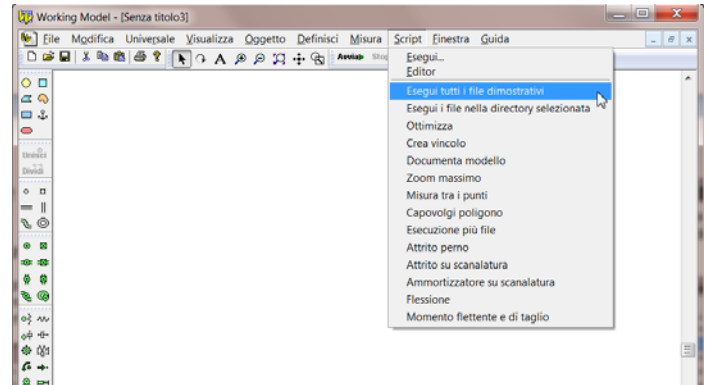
Working Model - [Senza titolo3]

File Modifica Universale Visualizza Oggetto Definisci Misura Script Finestra Guida

Avvia Stop

Unisci
Dividi

Esegui...
Editor
Esegui tutti i file dimostrativi
Esegui i file nella directory selezionata
Ottimizza
Crea vincolo
Documenta modello
Zoom massimo
Misura tra i punti
Capovolgi poligono
Esecuzione più file
Attrito perno
Attrito su scanalatura
Ammortizzatore su scanalatura
Flessione
Momento flettente e di taglio